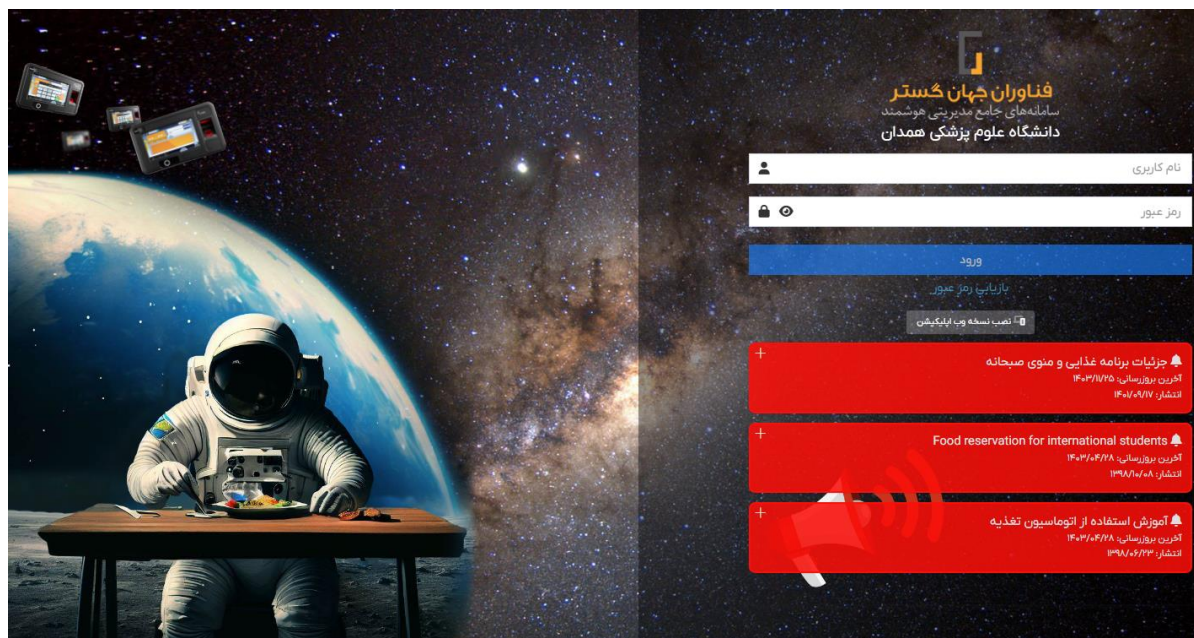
فناوران جهان گستر
سامانه‌های جامع مدیریتی هوشمند
دانشگاه علوم پزشکی همدان

نام کاربری

رمز عبور

ورود

بازیابی رمز عبور

نصب نسخه وب اپلیکیشن

جزئیات برنامه غذایی و منوی صبحانه
آخرین بروزرسانی: ۱۴۰۳/۱۱/۲۵
انتشار: ۱۴۰۱/۰۹/۱۷

Food reservation for international students
آخرین بروزرسانی: ۱۴۰۳/۰۴/۲۸
انتشار: ۱۳۹۸/۱۰/۰۸

آموزش استفاده از اتوماسیون تغذیه
آخرین بروزرسانی: ۱۴۰۳/۰۴/۲۸
انتشار: ۱۳۹۸/۰۶/۲۳